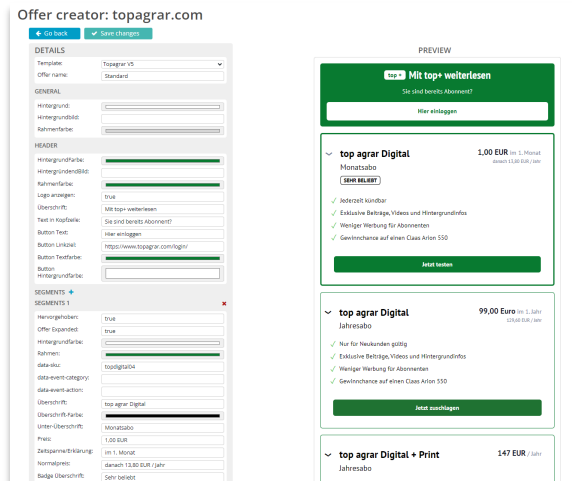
Offer creator: topagrar.com

Go back
Save changes

DETAILS

Template: Topagrar V5
Offer name: Standard

GENERAL

Hintergrund:
Hintergrundbild:
Rahmenfarbe:

HEADER

Hintergrundfarbe:
Hintergrundbild:
Rahmenfarbe:
Logo anzeigen: true
Überschrift: Mit top+ weiterlesen
Text in Kopfzeile: Sie sind bereits Abonnent?
Button Text: Hier einloggen
Button Linkziel: https://www.topagrar.com/login/
Button Textfarbe:
Button Hintergrundfarbe:

SEGMENTS +

SEGMENTS 1

Hervorgehoben: true
Offer Expanded: true
Hintergrundfarbe:
Rahmen:
data-sku: topdigital04
data-event-category:
data-event-action:
Überschrift: top agrar Digital
Überschrift-Farbe:
Unter-Überschrift: Monatsabo
Preis: 1,00 EUR
Zeitspanne/Erklärung: im 1. Monat
Normalpreis: danach 13,80 EUR / Jahr
Badge Überschrift: Sehr beliebt

PREVIEW

top+ Mit top+ weiterlesen
Sie sind bereits Abonnent?
Hier einloggen

top agrar Digital
Monatsabo
SEHR BELIEBT
1,00 EUR im 1. Monat
danach 13,80 EUR / Jahr
Jederzeit kündbar
Exklusive Beiträge, Videos und Hintergrundinfos
Weniger Werbung für Abonnenten
Gewinnchance auf einen Claas Arion 550
Jetzt testen

top agrar Digital
Jahresabo
99,00 Euro im 1. Jahr
129,60 EUR / Jahr
Nur für Neukunden gültig
Exklusive Beiträge, Videos und Hintergrundinfos
Weniger Werbung für Abonnenten
Gewinnchance auf einen Claas Arion 550
Jetzt zuschlagen

top agrar Digital + Print
Jahresabo
147 EUR / Jahr